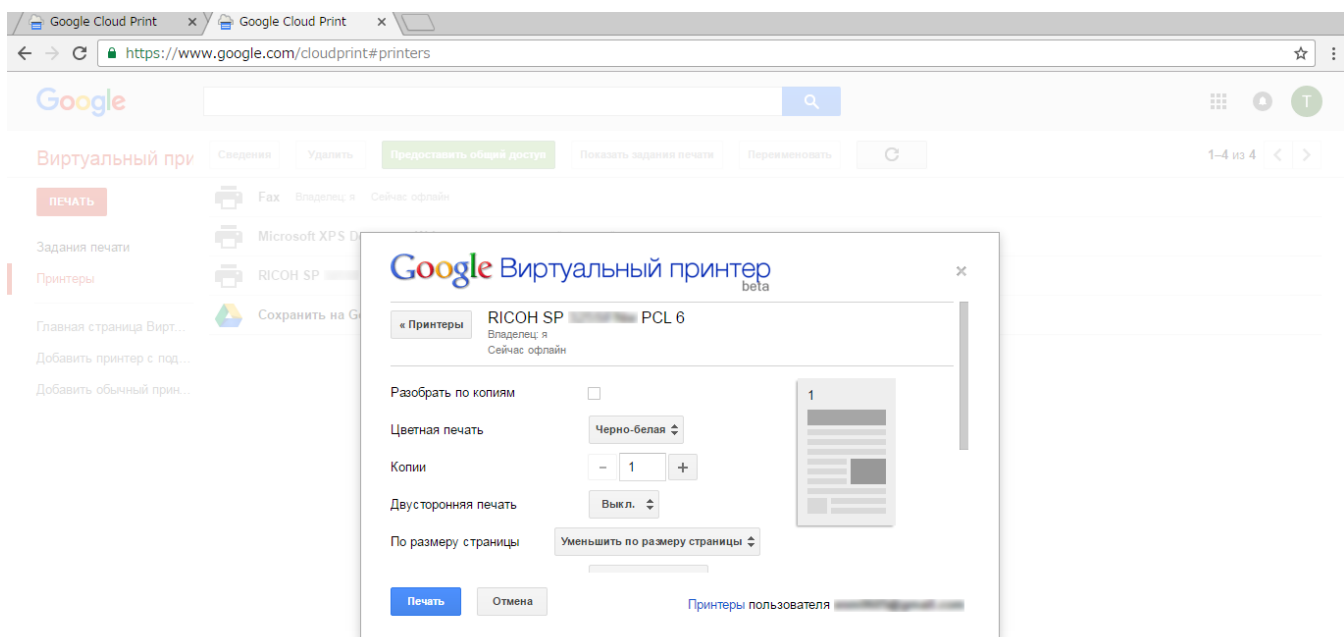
Google Cloud Print ×
Google Cloud Print ×

https://www.google.com/cloudprint#printers

Google

T

Виртуальный при

Сведения Удалить Предоставить общий доступ Показать задания печати Переименовать

1–4 из 4

ПЕЧАТЬ

Задания печати
Принтеры

Главная страница Вирт...
Добавить принтер с под...
Добавить обычный прин...

Fax Владелец: я Сейчас офлайн
Microsoft XPS D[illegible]
RICOH SP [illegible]
Сохранить на G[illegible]

Google Виртуальный принтер beta

×

« Принтеры

RICOH SP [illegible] PCL 6
Владелец: я
Сейчас офлайн

Разобрать по копиям
Цветная печать Черно-белая
Копии − 1 +
Двусторонняя печать Выкл.
По размеру страницы Уменьшить по размеру страницы

1

Печать Отмена

Принтеры пользователя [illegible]